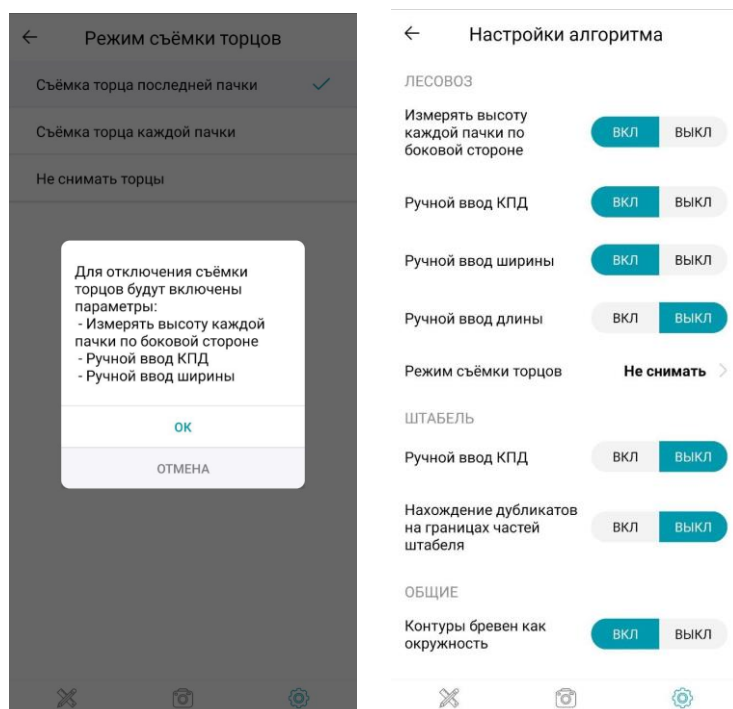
←
Режим съёмки торцов

Съёмка торца последней пачки ✓

Съёмка торца каждой пачки

Не снимать торцы

Для отключения съёмки торцов будут включены параметры:
- Измерять высоту каждой пачки по боковой стороне
- Ручной ввод КПД
- Ручной ввод ширины

OK

ОТМЕНА

←
Настройки алгоритма

ЛЕСОВОЗ

Измерять высоту каждой пачки по боковой стороне ВКЛ ВЫКЛ

Ручной ввод КПД ВКЛ ВЫКЛ

Ручной ввод ширины ВКЛ ВЫКЛ

Ручной ввод длины ВКЛ ВЫКЛ

Режим съёмки торцов Не снимать

ШТАБЕЛЬ

Ручной ввод КПД ВКЛ ВЫКЛ

Нахождение дубликатов на границах частей штабеля ВКЛ ВЫКЛ

ОБЩИЕ

Контуры бревен как окружность ВКЛ ВЫКЛ